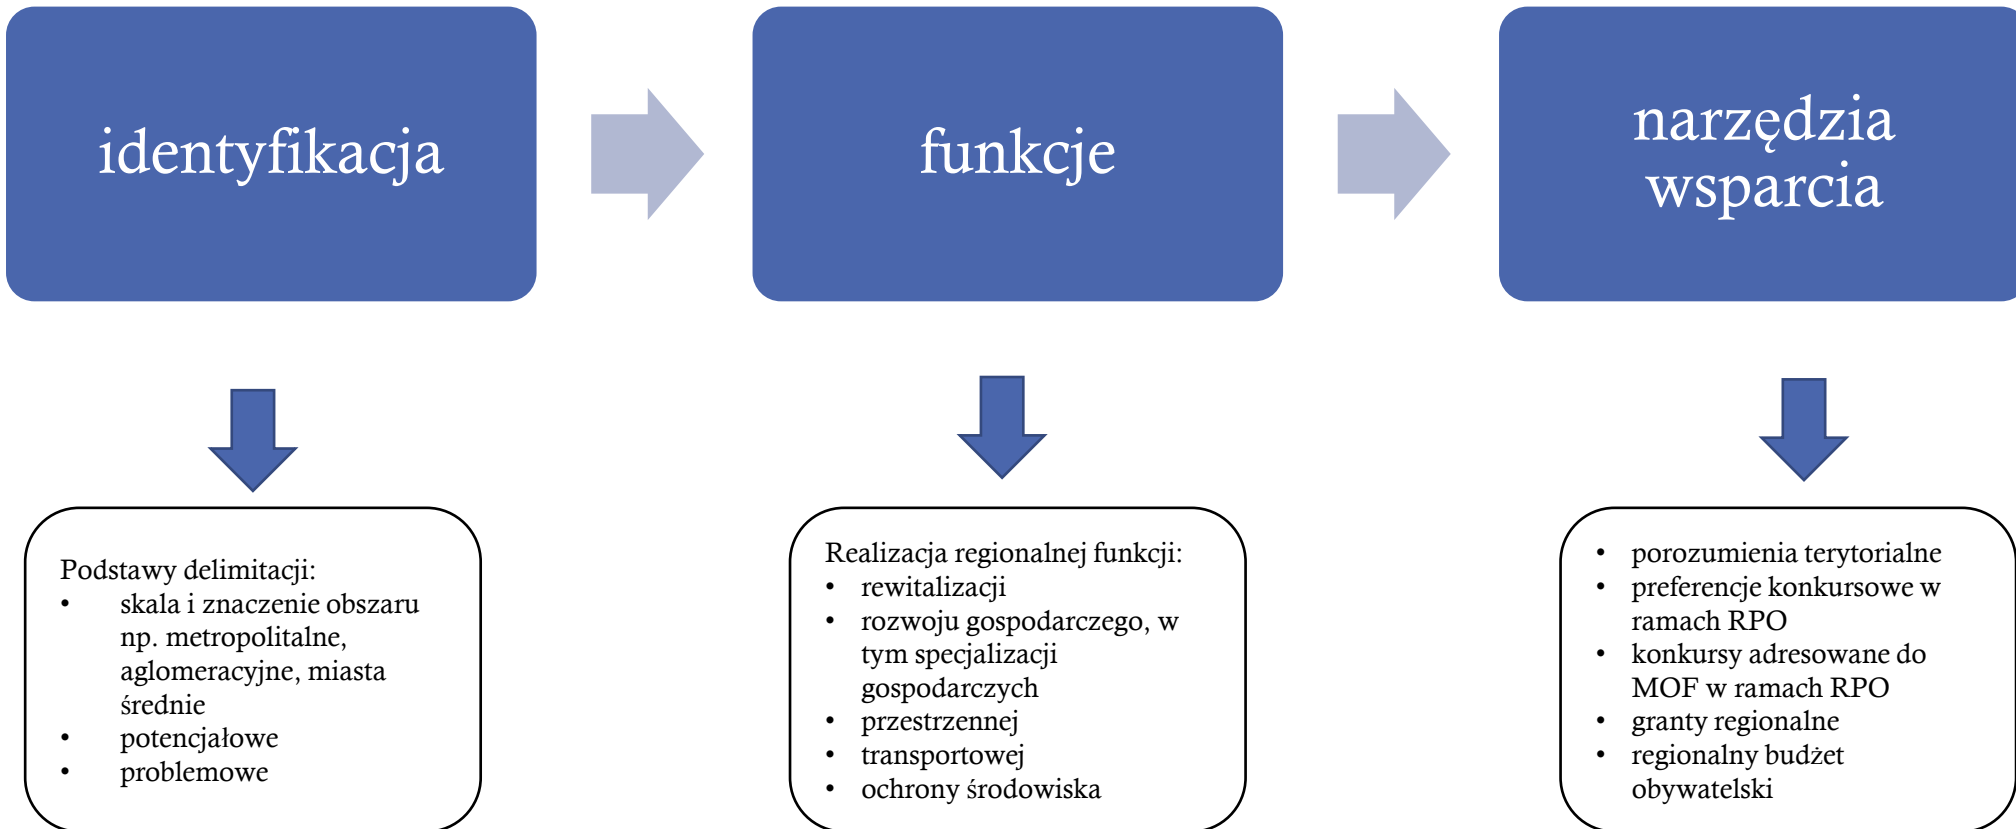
identyfikacja

funkcje

narzędzia wsparcia

Podstawy delimitacji:
- skala i znaczenie obszaru np. metropolitalne, aglomeracyjne, miasta średnie
- potencjałowe
- problemowe

Realizacja regionalnej funkcji:
- rewitalizacji
- rozwoju gospodarczego, w tym specjalizacji gospodarczych
- przestrzennej
- transportowej
- ochrony środowiska

- porozumienia terytorialne
- preferencje konkursowe w ramach RPO
- konkursy adresowane do MOF w ramach RPO
- granty regionalne
- regionalny budżet obywatelski